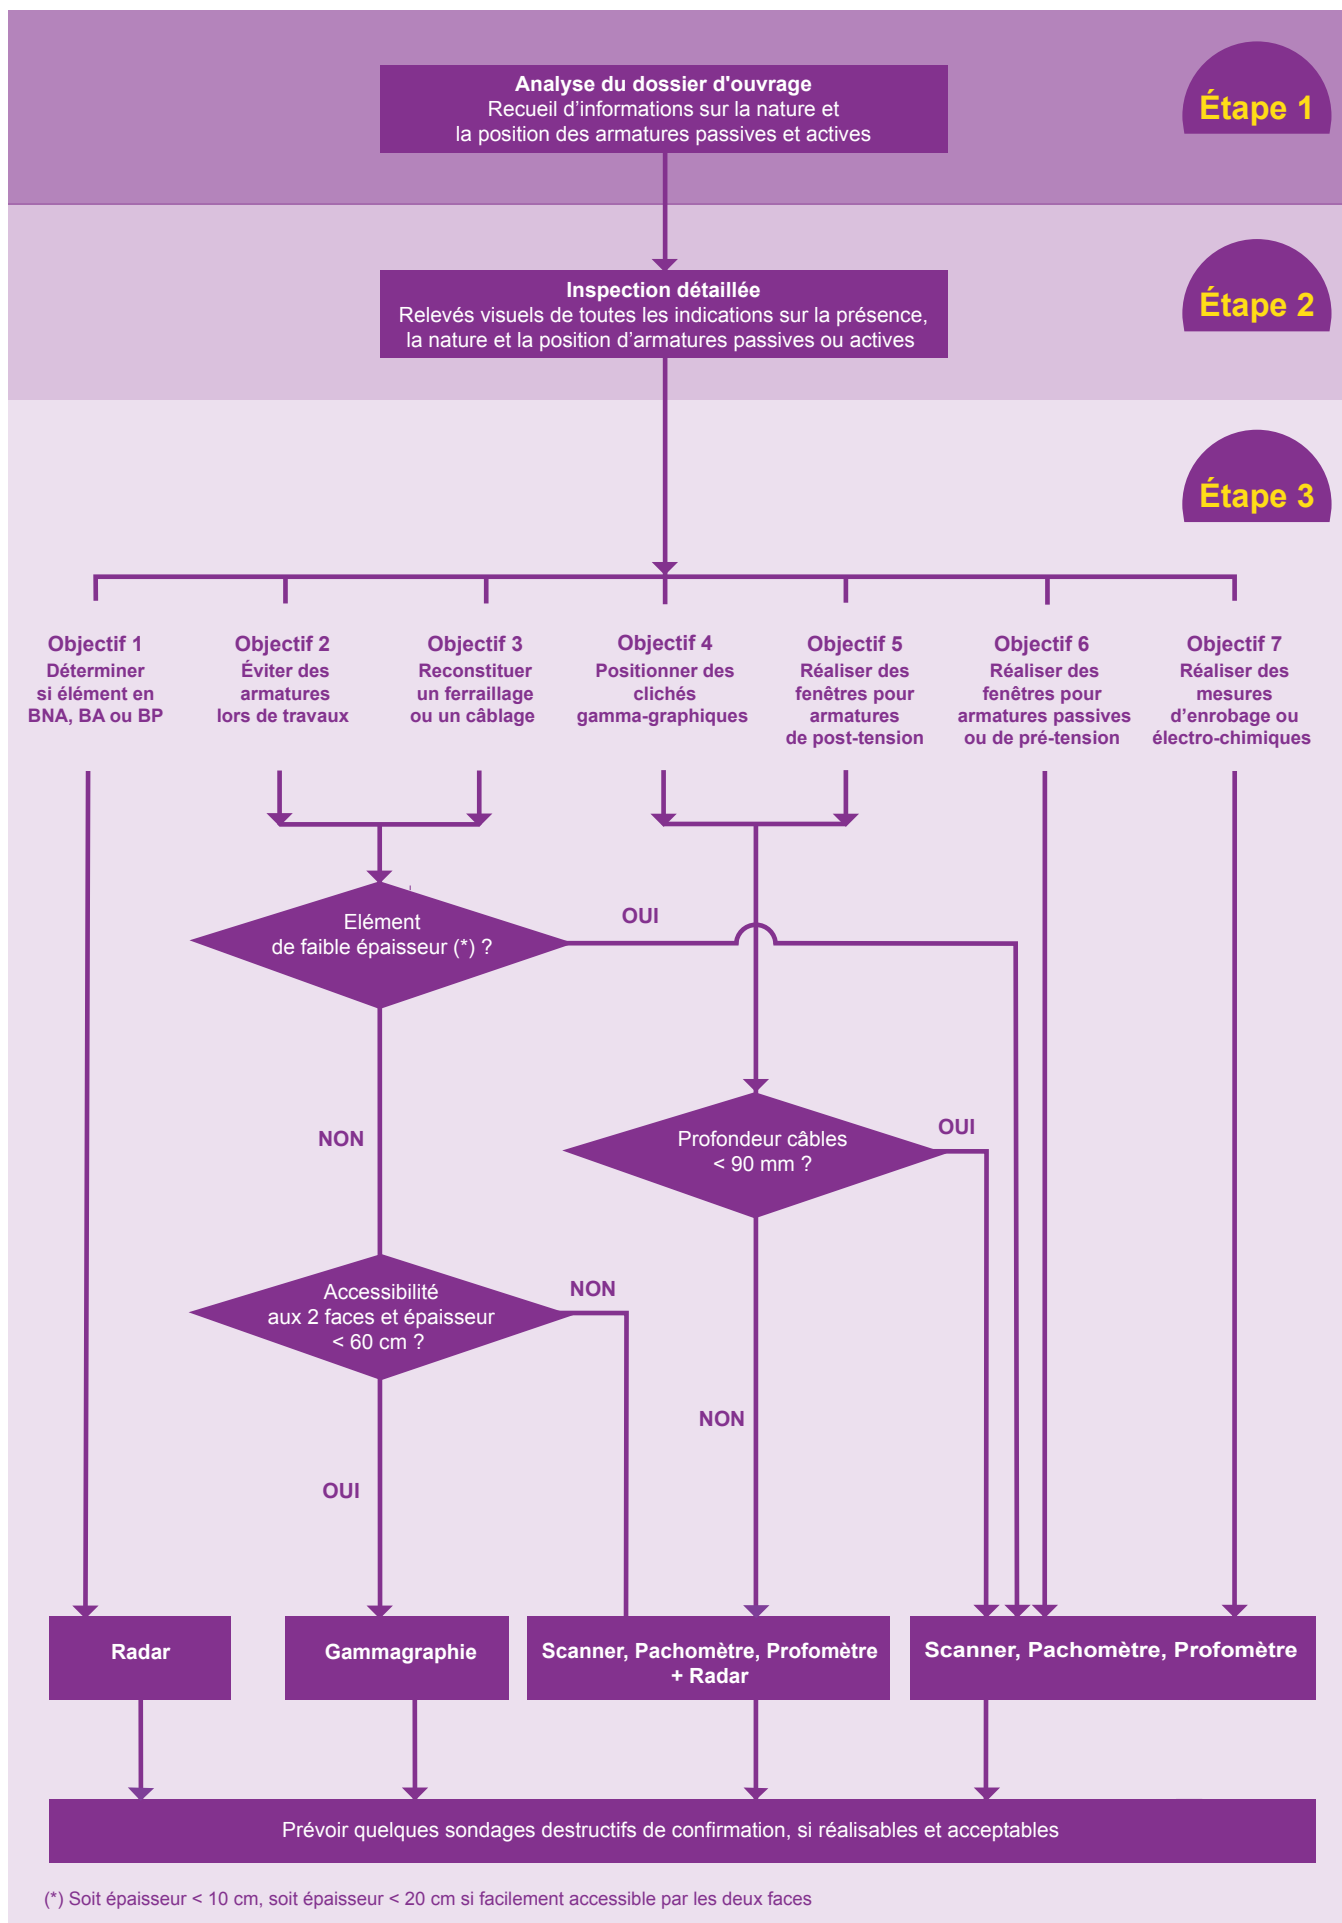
Analyse du dossier d'ouvrage
Recueil d'informations sur la nature et la position des armatures passives et actives

Étape 1

Inspection détaillée
Relevés visuels de toutes les indications sur la présence, la nature et la position d'armatures passives ou actives

Étape 2

Étape 3

Objectif 1
Déterminer si élément en BNA, BA ou BP

Objectif 2
Éviter des armatures lors de travaux

Objectif 3
Reconstituer un ferraillage ou un câblage

Objectif 4
Positionner des clichés gamma-graphiques

Objectif 5
Réaliser des fenêtres pour armatures de post-tension

Objectif 6
Réaliser des fenêtres pour armatures passives ou de pré-tension

Objectif 7
Réaliser des mesures d'enrobage ou électro-chimiques

Elément de faible épaisseur (*) ?

OUI

NON

Profondeur câbles < 90 mm ?

OUI

Accessibilité aux 2 faces et épaisseur < 60 cm ?

NON

NON

OUI

Radar

Gammagraphie

Scanner, Pachomètre, Profomètre + Radar

Scanner, Pachomètre, Profomètre

Prévoir quelques sondages destructifs de confirmation, si réalisables et acceptables

(*) Soit épaisseur < 10 cm, soit épaisseur < 20 cm si facilement accessible par les deux faces